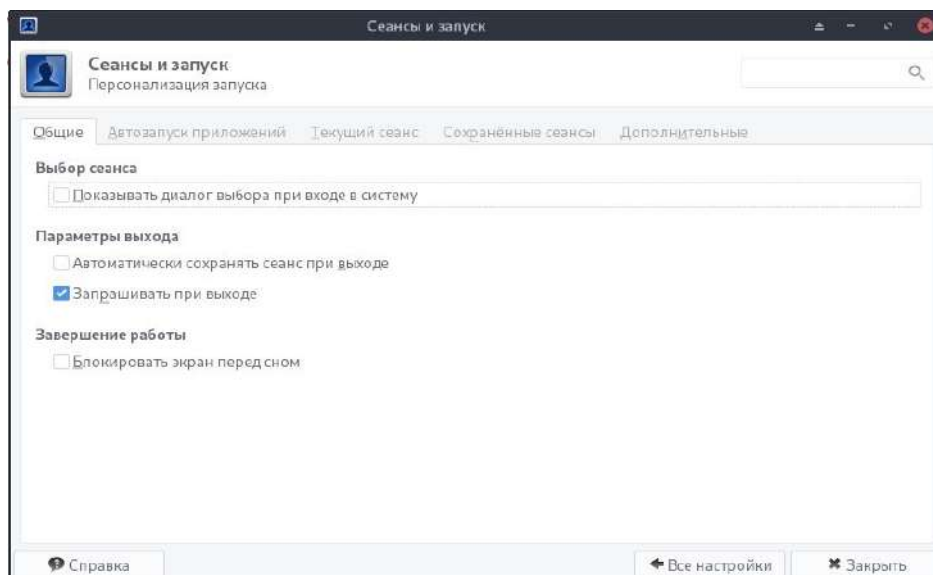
Сеансы и запуск

Сеансы и запуск
Персонализация запуска

Общие | Автозапуск приложений | Текущий сеанс | Сохранённые сеансы | Дополнительные

Выбор сеанса
Показывать диалог выбора при входе в систему

Параметры выхода
Автоматически сохранять сеанс при выходе
Запрашивать при выходе

Завершение работы
Блокировать экран перед сном

Справка
Все настройки
Закрыть